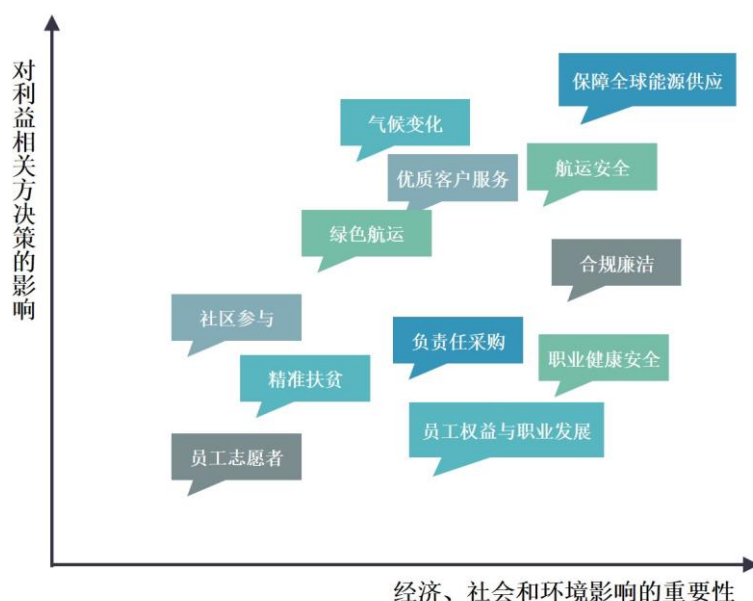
对利益相关方决策的影响

保障全球能源供应

气候变化

优质客户服务

航运安全

绿色航运

合规廉洁

社区参与

负责任采购

职业健康安全

精准扶贫

员工权益与职业发展

员工志愿者

经济、社会和环境影响的重要性